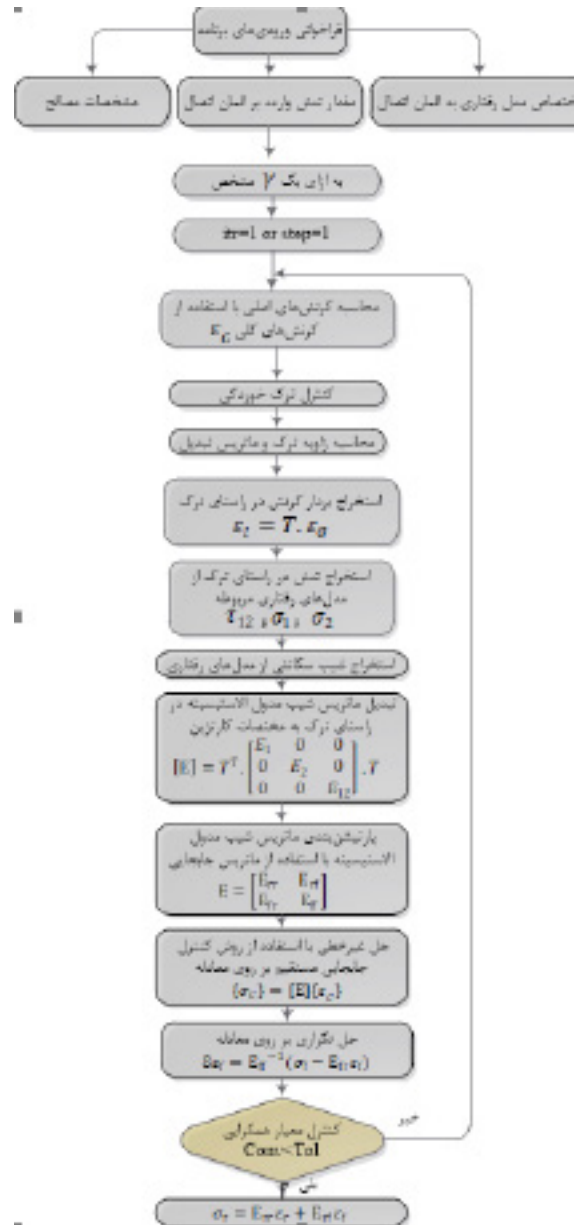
فراخوانی ورودی‌های برنامه

مشخصات مصالح

مقدار تنش وارده بر المان اتصال

اختصاص مدل رفتاری به المان اتصال

به ازای یک $\gamma$ مشخص

itr=1 or step=1

محاسبه کرنش‌های اصلی با استفاده از کرنش‌های کلی $\varepsilon_G$

کنترل ترک خوردگی

محاسبه زاویه ترک و ماتریس تبدیل

استخراج بردار کرنش در راستای ترک
$\varepsilon_l = T.\varepsilon_G$

استخراج تنش در راستای ترک از مدل‌های رفتاری مربوطه
$\tau_{12}$ و $\sigma_1$ و $\sigma_2$

استخراج شیب سکانتی از مدل‌های رفتاری

تبدیل ماتریس شیب مدول الاستیسیته در راستای ترک به مختصات کارتزین
$[E] = T^T.\begin{bmatrix} E_1 & 0 & 0 \\ 0 & E_2 & 0 \\ 0 & 0 & E_{12} \end{bmatrix}.T$

پارتیشن‌بندی ماتریس شیب مدول الاستیسیته با استفاده از ماتریس جابجایی
$E = \begin{bmatrix} E_{pp} & E_{pf} \\ E_{fp} & E_{ff} \end{bmatrix}$

حل غیرخطی با استفاده از روش کنترل جابجایی مستقیم بر روی معادله
$\{\sigma_C\} = [E]\{\varepsilon_C\}$

حل تکراری بر روی معادله
$\Delta\varepsilon_f = E_{ff}^{-1}(\sigma_f - E_{fp}\varepsilon_f)$

کنترل معیار همگرایی
Conv.<Tol

خیر

بلی

$\sigma_p = E_{pp}\varepsilon_p + E_{pf}\varepsilon_f$